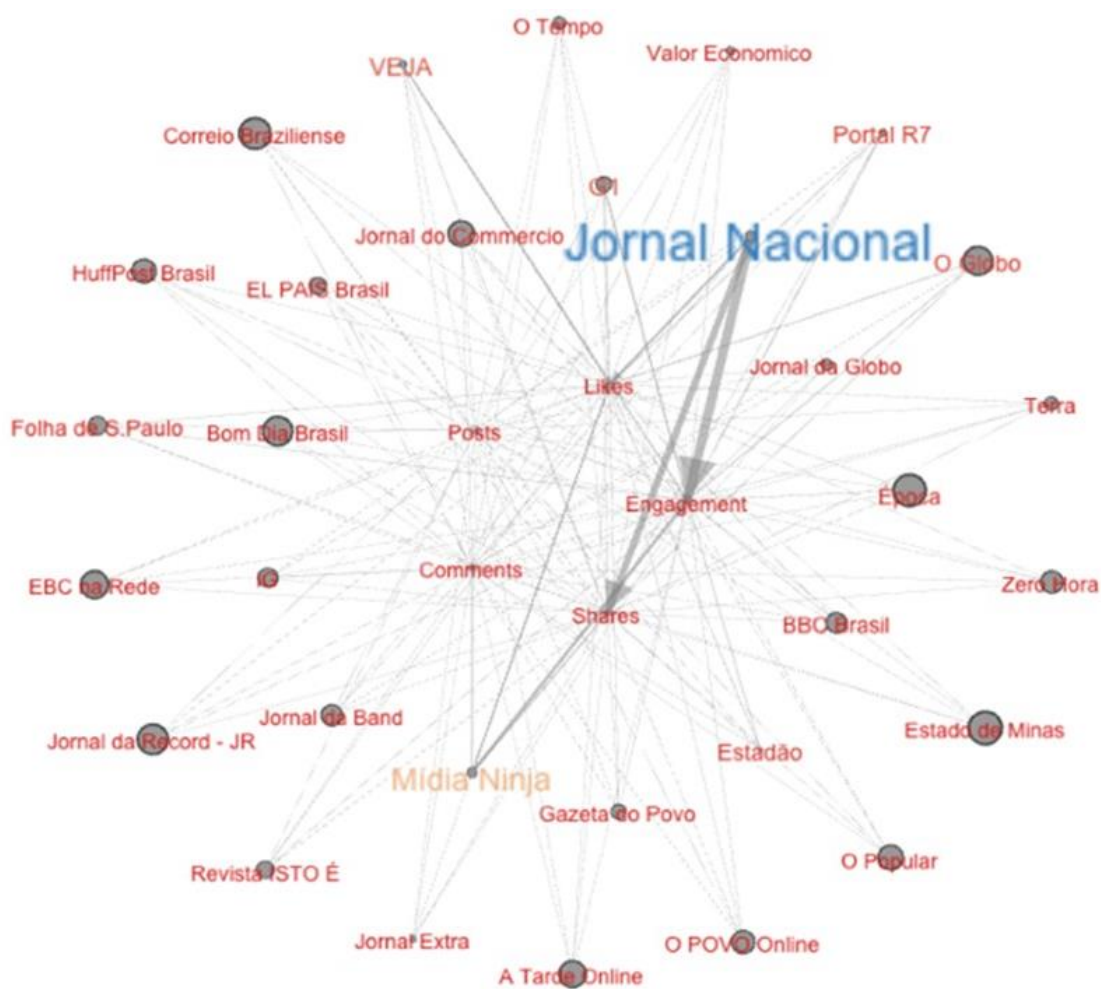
O Tempo
Valor Economico
VEJA
Correio Braziliense
Portal R7
G1
Jornal do Commercio
Jornal Nacional
HuffPost Brasil
EL PAIS Brasil
O Globo
Likes
Jornal da Globo
Terra
Folha de S.Paulo
Bom Dia Brasil
Posts
Engagement
Época
EBC na Rede
IG
Comments
Zero Hora
Shares
BBC Brasil
Jornal da Band
Estado de Minas
Jornal da Record - JR
Estadão
Mídia Ninja
Gazeta do Povo
Revista ISTO É
O Popular
Jornal Extra
O POVO Online
A Tarde Online